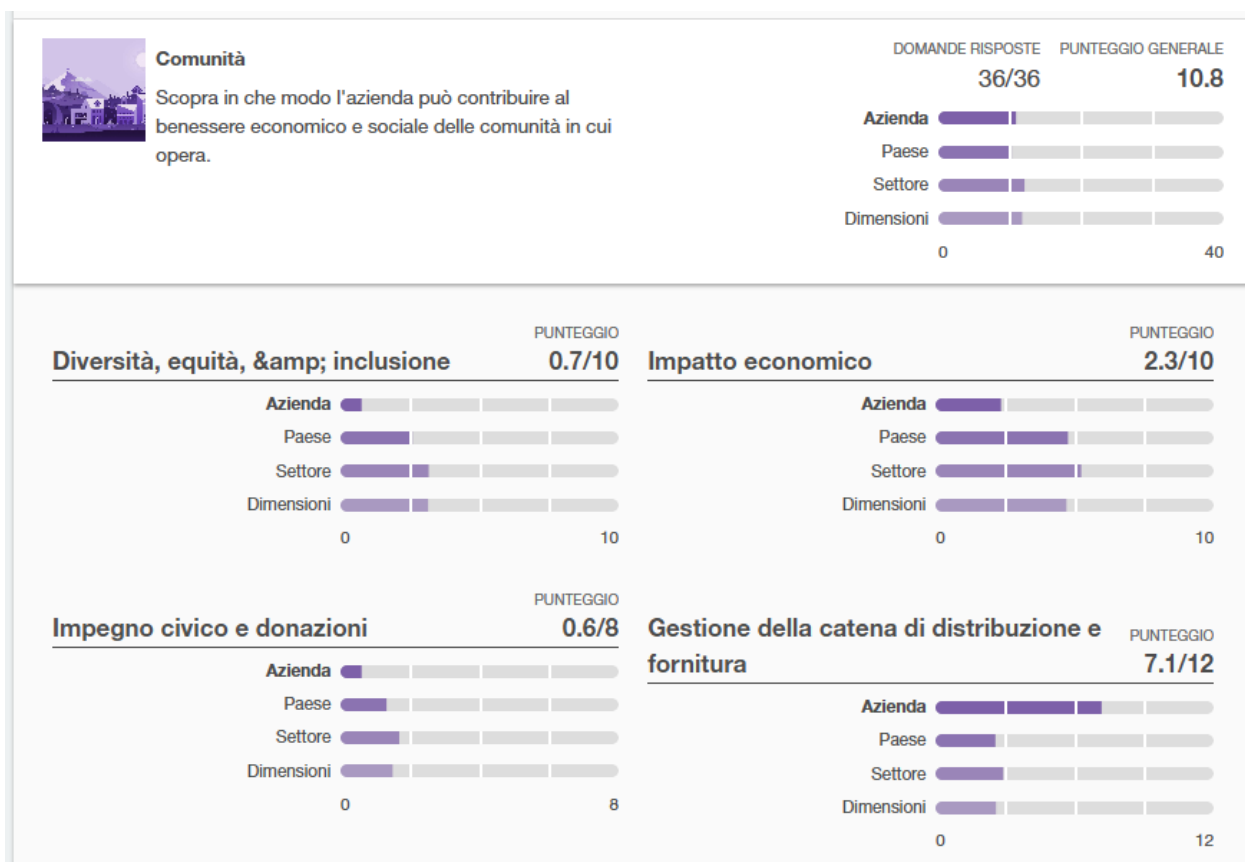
Comunità

Scopra in che modo l'azienda può contribuire al benessere economico e sociale delle comunità in cui opera.

DOMANDE RISPOSTE
36/36

PUNTEGGIO GENERALE
10.8

Azienda
Paese
Settore
Dimensioni
0
40

Diversità, equità, &amp; inclusione
PUNTEGGIO
0.7/10

Azienda
Paese
Settore
Dimensioni
0
10

Impatto economico
PUNTEGGIO
2.3/10

Azienda
Paese
Settore
Dimensioni
0
10

Impegno civico e donazioni
PUNTEGGIO
0.6/8

Azienda
Paese
Settore
Dimensioni
0
8

Gestione della catena di distribuzione e fornitura
PUNTEGGIO
7.1/12

Azienda
Paese
Settore
Dimensioni
0
12